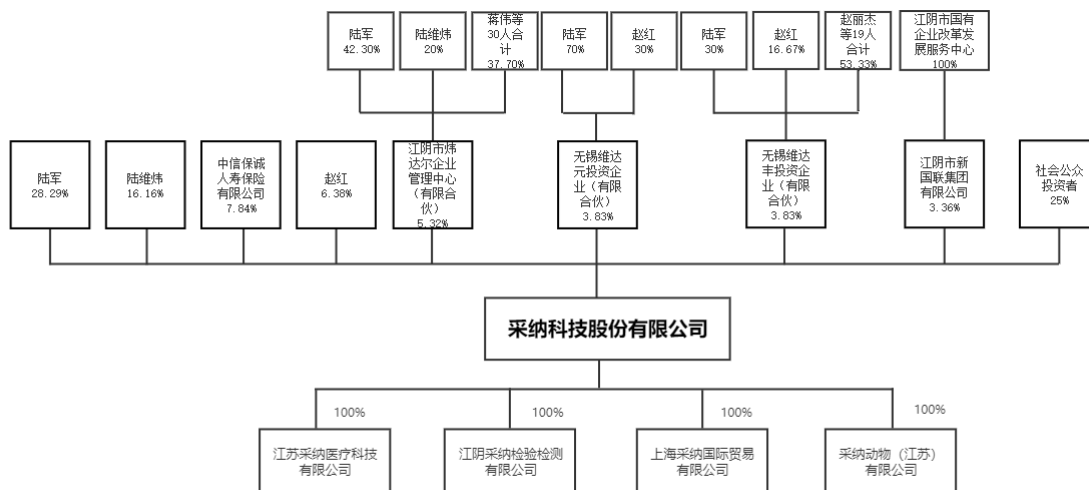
陆军
42.30%

陆维炜
20%

蒋伟等30人合计
37.70%

陆军
70%

赵红
30%

陆军
30%

赵红
16.67%

赵丽杰等19人合计
53.33%

江阴市国有企业改革发展服务中心
100%

陆军
28.29%

陆维炜
16.16%

中信保诚人寿保险有限公司
7.84%

赵红
6.38%

江阴市炜达尔企业管理中心（有限合伙）
5.32%

无锡维达元投资企业（有限合伙）
3.83%

无锡维达丰投资企业（有限合伙）
3.83%

江阴市新国联集团有限公司
3.36%

社会公众投资者
25%

采纳科技股份有限公司

100%

100%

100%

100%

江苏采纳医疗科技有限公司

江阴采纳检验检测有限公司

上海采纳国际贸易有限公司

采纳动物（江苏）有限公司